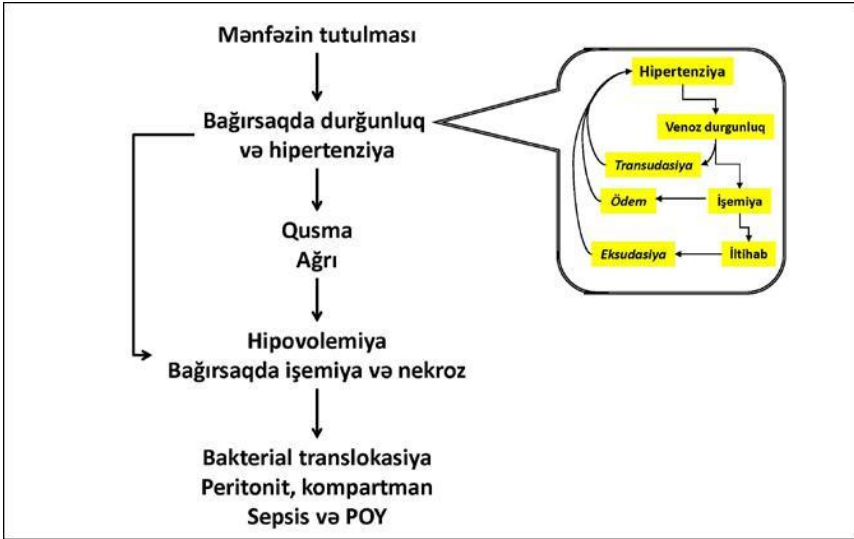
Mənfəzin tutulması

Bağırsaqda durğunluq
və hipertenziya

Qusma
Ağrı

Hipovolemiya
Bağırsaqda işemiya və nekroz

Bakterial translokasiya
Peritonit, kompartman
Sepsis və POY

Hipertenziya

Venoz durğunluq

Transudasiya

Ödem

İşemiya

Eksudasiya

İltihab